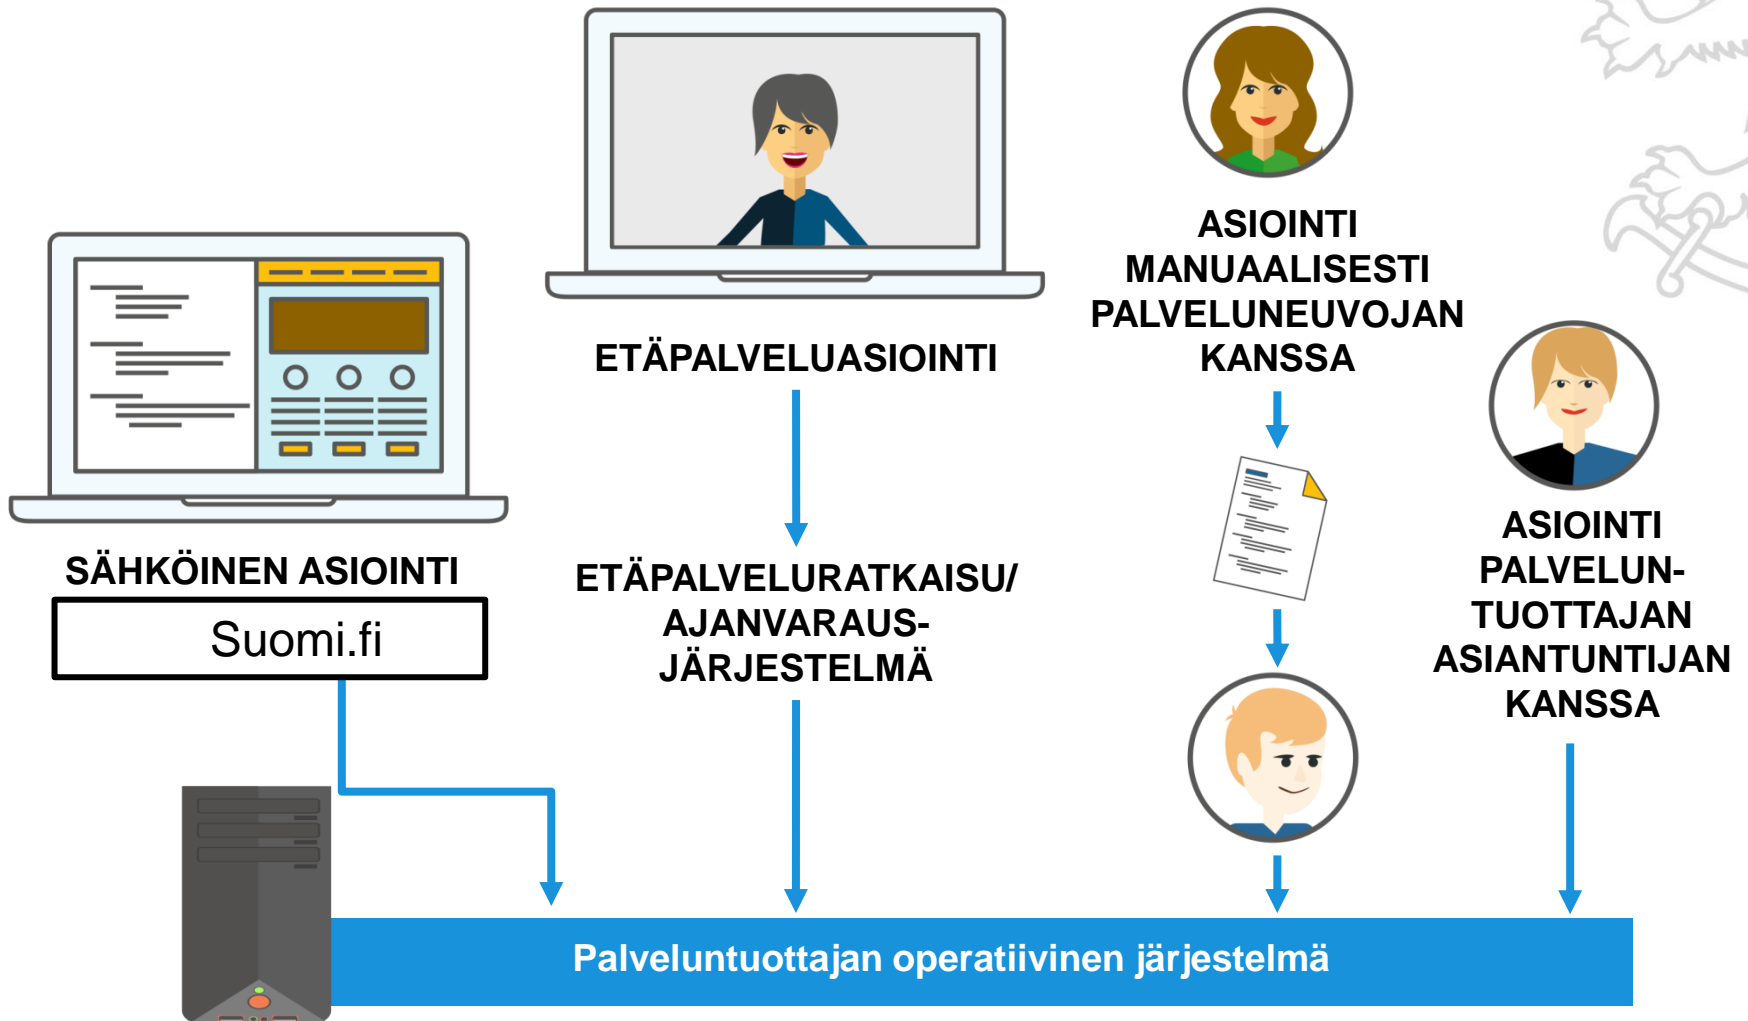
SÄHKÖINEN ASIOINTI

Suomi.fi

ETÄPALVELUASIOINTI

ETÄPALVELURATKAISU/ AJANVARAUS-JÄRJESTELMÄ

ASIOINTI MANUAALISESTI PALVELUNEUVOJAN KANSSA

ASIOINTI PALVELUN-TUOTTAJAN ASIANTUNTIJAN KANSSA

Palveluntuottajan operatiivinen järjestelmä